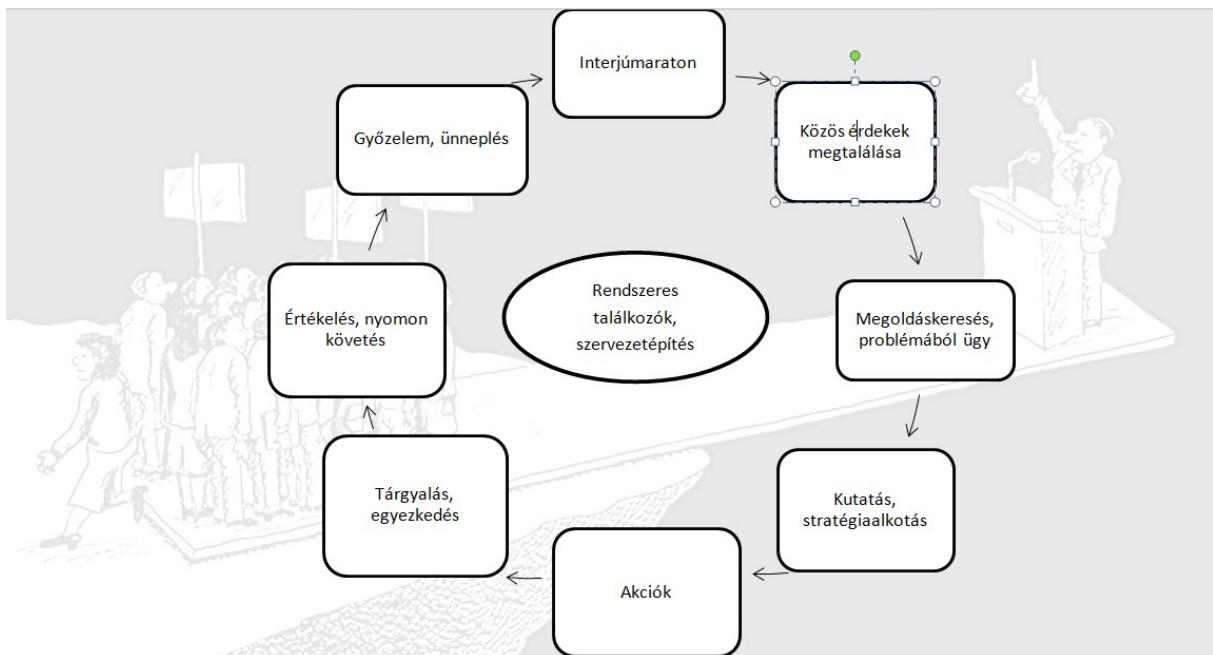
Interjúmaraton

Közös érdekek megtalálása

Megoldáskeresés, problémából ügy

Kutatás, stratégiaalkotás

Akciók

Tárgyalás, egyezkedés

Értékelés, nyomon követés

Győzelem, ünneplés

Rendszeres találkozók, szervezetépítés